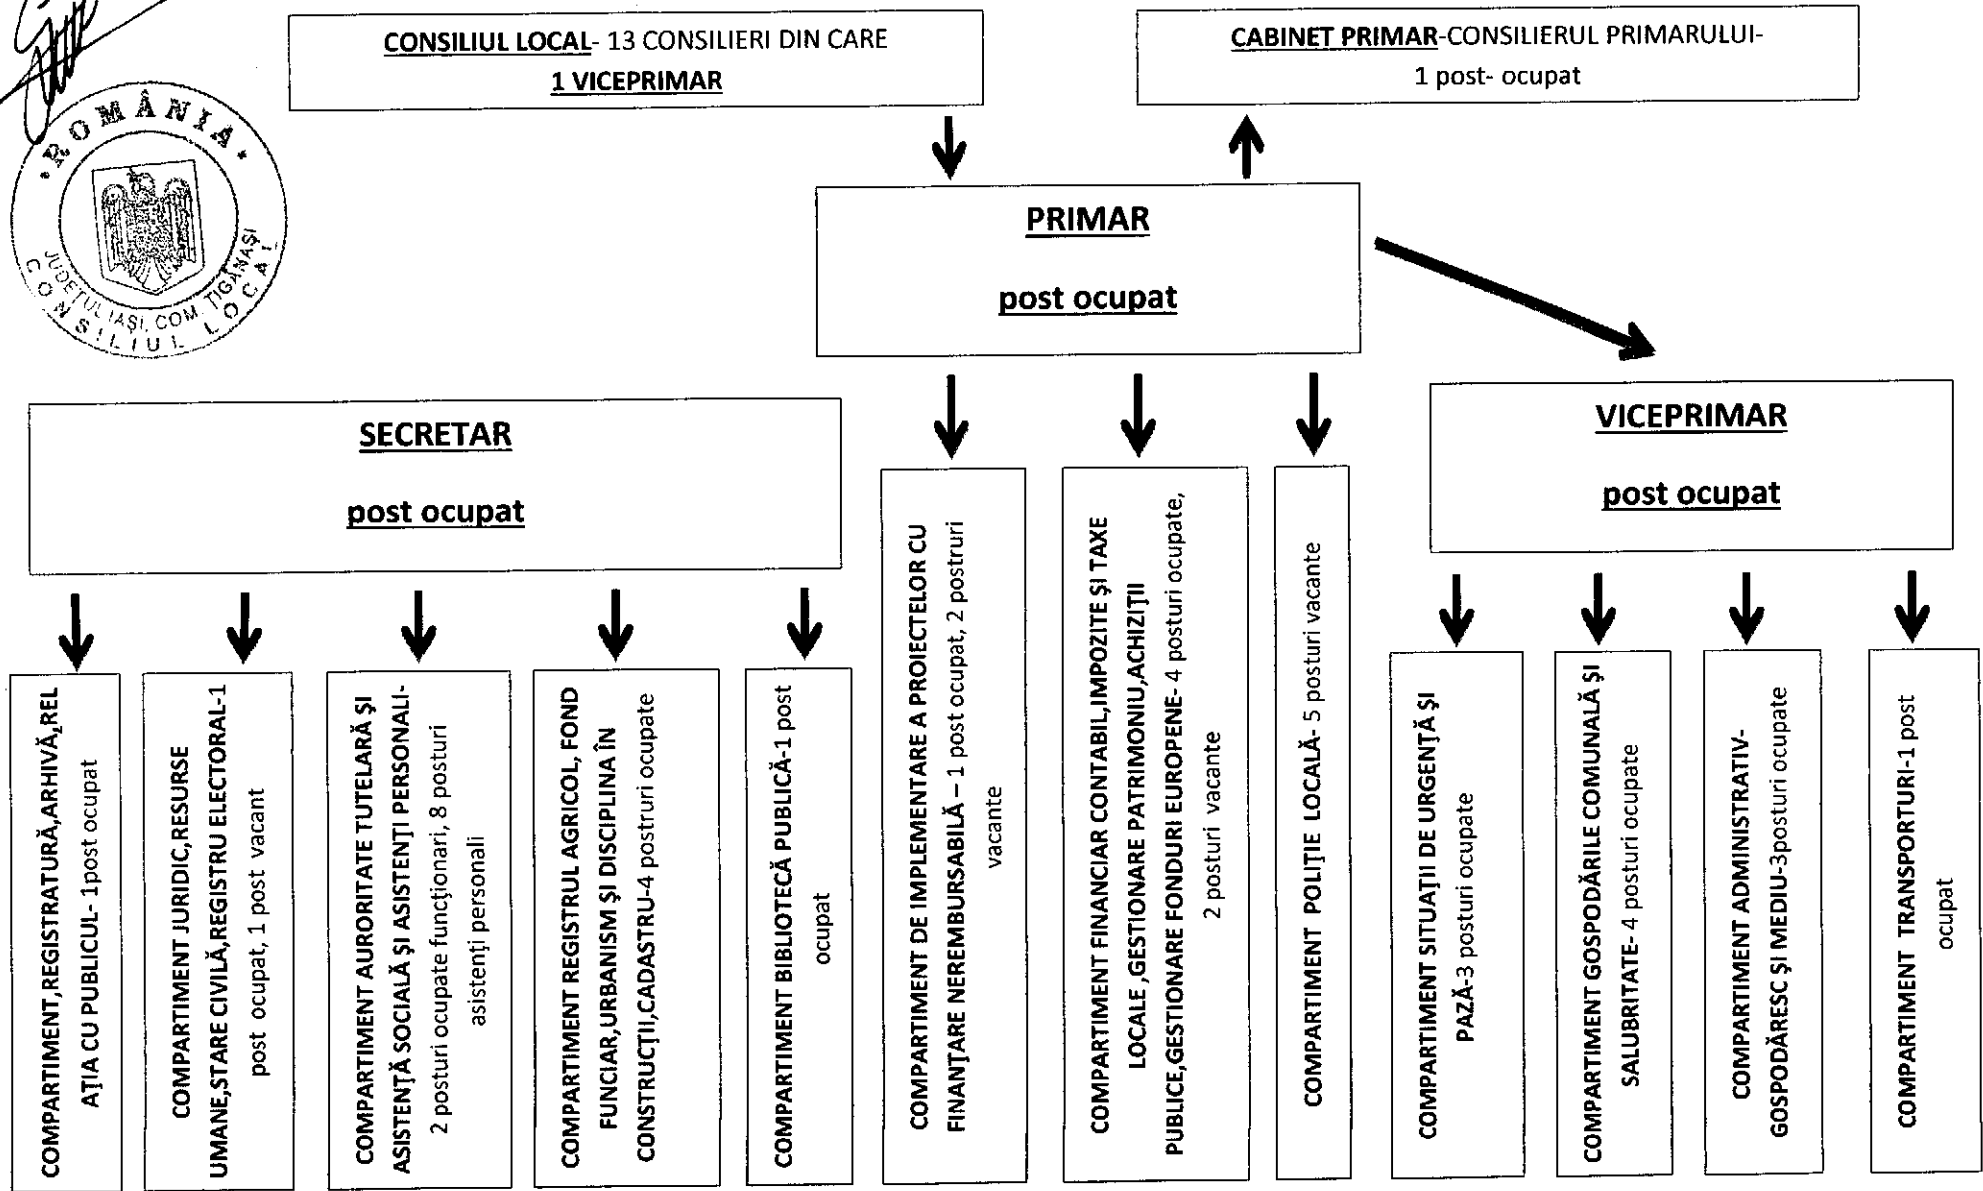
CONSILIUL LOCAL- 13 CONSILIERI DIN CARE
1 VICEPRIMAR

CABINET PRIMAR-CONSILIERUL PRIMARULUI-
1 post- ocupat

ROMÂNIA
JUDEȚUL IAȘI, COM. ȚIGANAȘI
CONSILIUL LOCAL

PRIMAR
post ocupat

SECRETAR
post ocupat

VICEPRIMAR
post ocupat

COMPARTIMENT,REGISTRATURĂ,ARHIVĂ,RELAȚIA CU PUBLICUL- 1post ocupat

COMPARTIMENT JURIDIC,RESURSE UMANE,STARE CIVILĂ,REGISTRU ELECTORAL-1 post ocupat, 1 post vacant

COMPARTIMENT AURORITATE TUTELARĂ ȘI ASISTENȚĂ SOCIALĂ ȘI ASISTENȚI PERSONALI- 2 posturi ocupate funcționari, 8 posturi asistenți personali

COMPARTIMENT REGISTRUL AGRICOL, FOND FUNCIAR,URBANISM ȘI DISCIPLINA ÎN CONSTRUCȚII,CADASTRU-4 posturi ocupate

COMPARTIMENT BIBLIOTECĂ PUBLICĂ-1 post ocupat

COMPARTIMENT DE IMPLEMENTARE A PROIECTELOR CU FINANȚARE NERAMBURSABILĂ – 1 post ocupat, 2 postruri vacante

COMPARTIMENT FINANCIAR CONTABIL,IMPOZITE ȘI TAXE LOCALE ,GESTIONARE PATRIMONIU,ACHIZIȚII PUBLICE,GESTIONARE FONDURI EUROPENE- 4 posturi ocupate, 2 posturi vacante

COMPARTIMENT POLIȚIE LOCALĂ- 5 posturi vacante

COMPARTIMENT SITUAȚII DE URGENȚĂ ȘI PAZĂ-3 posturi ocupate

COMPARTIMENT GOSPODĂRILE COMUNALĂ ȘI SALUBRITATE- 4 posturi ocupate

COMPARTIMENT ADMINISTRATIV-GOSPODĂRESC ȘI MEDIU-3posturi ocupate

COMPARTIMENT TRANSPORTURI-1 post ocupat